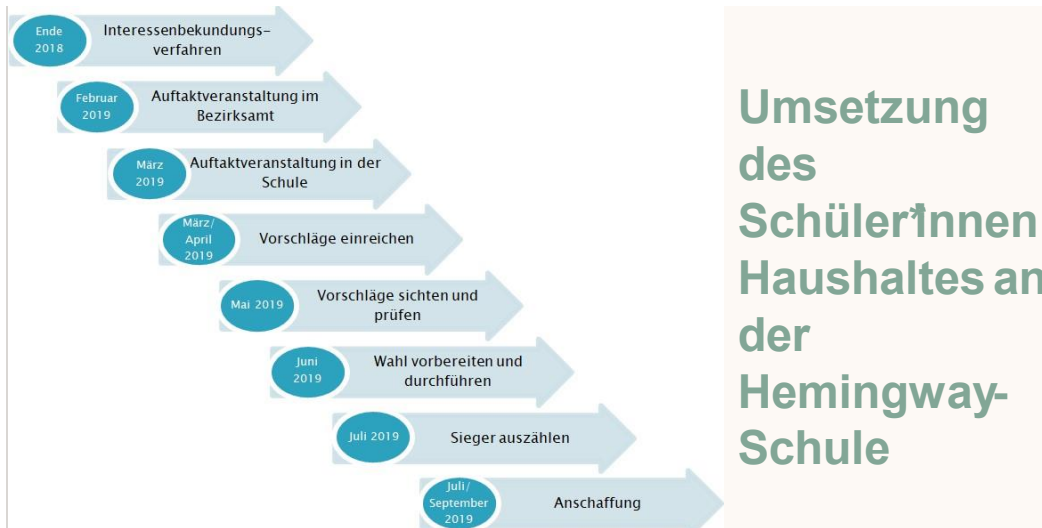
Ende 2018
Interessenbekundungsverfahren

Februar 2019
Auftaktveranstaltung im Bezirksamt

März 2019
Auftaktveranstaltung in der Schule

März/ April 2019
Vorschläge einreichen

Mai 2019
Vorschläge sichten und prüfen

Juni 2019
Wahl vorbereiten und durchführen

Juli 2019
Sieger auszählen

Juli/ September 2019
Anschaffung

Umsetzung des Schüler*innen Haushaltes an der Hemingway-Schule